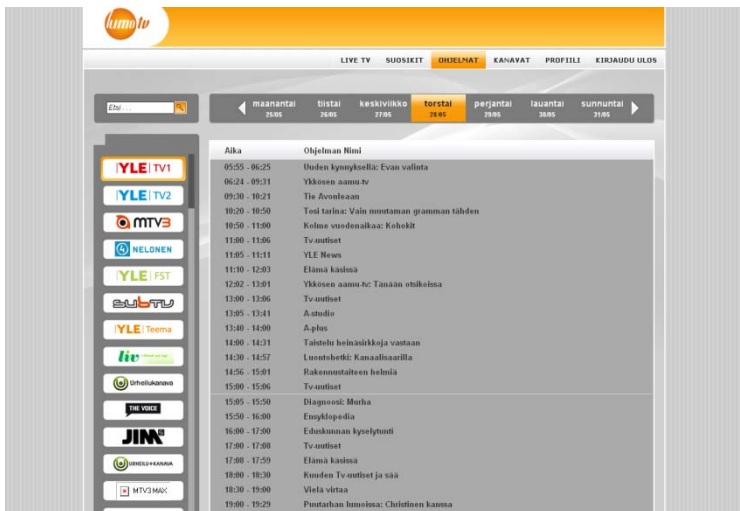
lumotv

LIVE TV SUOSIKIT OHJELMAT KANAVAT PROFIILI KIRJAUDU ULOS

Etsi ...

maanantai 25/05 tiistai 26/05 keskiviikko 27/05 torstai 28/05 perjantai 29/05 lauantai 30/05 sunnuntai 31/05

YLE TV1
YLE TV2
MTV3
NELONEN
YLE FST
SubTV
YLE Teema
liv
Urheilukanava
THE VOICE
JIM
URHEILU+KANAVA
MTV3 MAX

| Aika | Ohjelman Nimi |
|---|---|
| 05:55 - 06:25 | Uuden kynnyksellä: Evan valinta |
| 06:24 - 09:31 | Ykkösen aamu-tv |
| 09:30 - 10:21 | Tie Avonleaan |
| 10:20 - 10:50 | Tosi tarina: Vain muutaman gramman tähden |
| 10:50 - 11:00 | Kolme vuodenaikaa: Kohokit |
| 11:00 - 11:06 | Tv-uutiset |
| 11:05 - 11:11 | YLE News |
| 11:10 - 12:03 | Elämä käsissä |
| 12:02 - 13:01 | Ykkösen aamu-tv: Tänään otsikoissa |
| 13:00 - 13:06 | Tv-uutiset |
| 13:05 - 13:41 | A-studio |
| 13:40 - 14:00 | A-plus |
| 14:00 - 14:31 | Taistelu heinäsirkkoja vastaan |
| 14:30 - 14:57 | Luontoretki: Kanaalisaarilla |
| 14:56 - 15:01 | Rakennustaiteen helmiä |
| 15:00 - 15:06 | Tv-uutiset |
| 15:05 - 15:50 | Diagnoosi: Murha |
| 15:50 - 16:00 | Ensyklopedia |
| 16:00 - 17:00 | Eduskunnan kyselytunti |
| 17:00 - 17:08 | Tv-uutiset |
| 17:08 - 17:59 | Elämä käsissä |
| 18:00 - 18:30 | Kuuden Tv-uutiset ja sää |
| 18:30 - 19:00 | Vielä virtaa |
| 19:00 - 19:29 | Puutarhan lumoissa: Christinen kanssa |